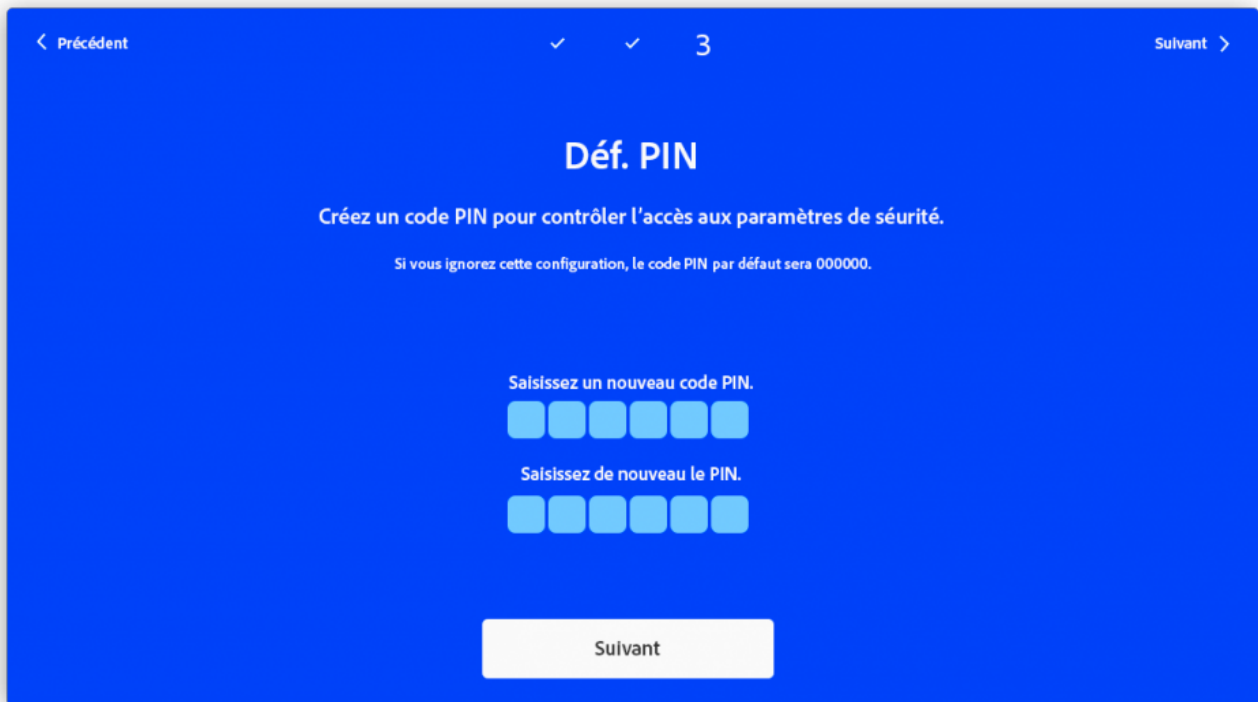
< Précédent ✓ ✓ 3 Suivant >

Déf. PIN

Créez un code PIN pour contrôler l'accès aux paramètres de séurité.

Si vous ignorez cette configuration, le code PIN par défaut sera 000000.

Saisissez un nouveau code PIN.

Saisissez de nouveau le PIN.

Suivant